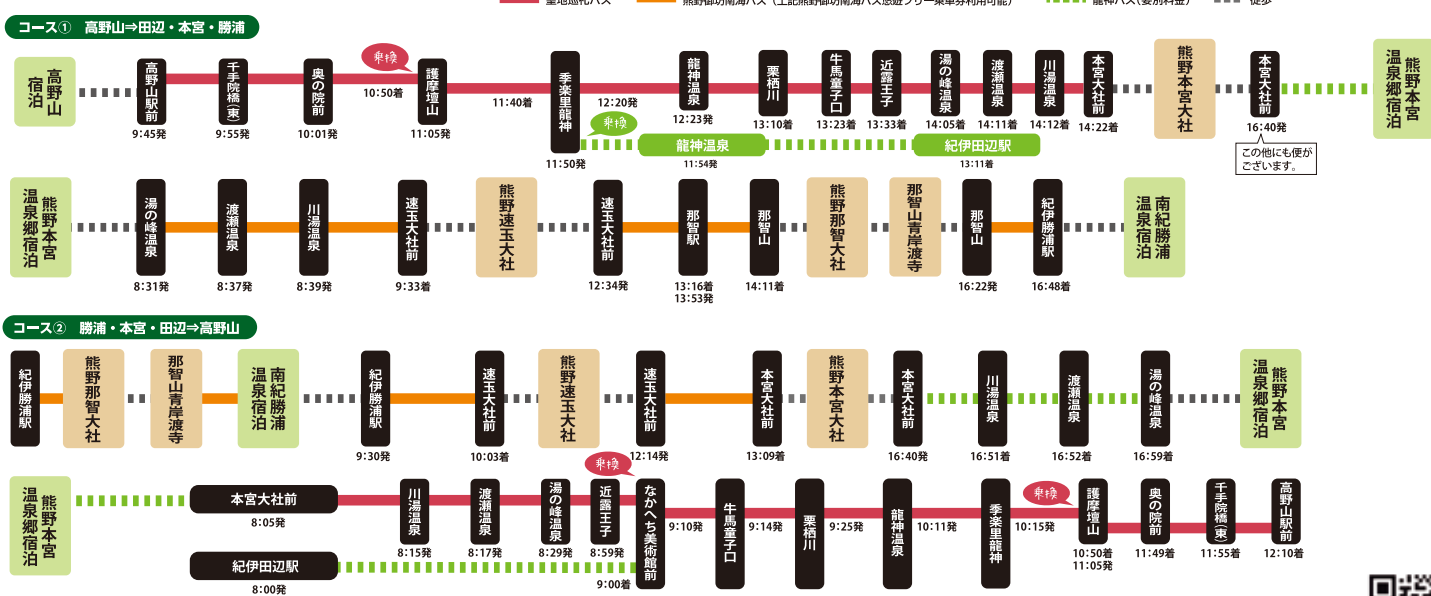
聖地巡礼バス　熊野御坊南海バス（上記熊野御坊南海バス区間フリー乗車券利用可能）　龍神バス（要別料金）　徒歩

コース①　高野山⇒田辺・本宮・勝浦

高野山宿泊　高野山駅前 9:45発　千手院橋(東) 9:55発　奥の院前 10:01発　乗換 10:50着　護摩壇山 11:05発　11:40着　季楽里龍神 11:50発　12:20発　乗換　龍神温泉 12:23発　龍神温泉 11:54発　栗栖川 13:10着　牛馬童子口 13:23着　近露王子 13:33着　湯の峰温泉 14:05着　渡瀬温泉 14:11着　川湯温泉 14:12着　本宮大社前 14:22着　紀伊田辺駅 13:11着　熊野本宮大社　本宮大社前 16:40発　この他にも便がございます。　熊野本宮温泉郷宿泊

熊野本宮温泉郷宿泊　湯の峰温泉 8:31発　渡瀬温泉 8:37発　川湯温泉 8:39発　速玉大社前 9:33着　熊野速玉大社　速玉大社前 12:34発　那智駅 13:16着 13:53発　那智山 14:11着　熊野那智大社　那智山青岸渡寺　那智山 16:22発　紀伊勝浦駅 16:48着　南紀勝浦温泉宿泊

コース②　勝浦・本宮・田辺⇒高野山

紀伊勝浦駅　熊野那智大社　那智山青岸渡寺　南紀勝浦温泉宿泊　紀伊勝浦駅 9:30発　速玉大社前 10:03着　熊野速玉大社　速玉大社前 12:14発　本宮大社前 13:09着　熊野本宮大社　本宮大社前 16:40発　川湯温泉 16:51着　渡瀬温泉 16:52着　湯の峰温泉 16:59着　熊野本宮温泉郷宿泊

熊野本宮温泉郷宿泊　本宮大社前 8:05発　紀伊田辺駅 8:00発　川湯温泉 8:15発　渡瀬温泉 8:17発　湯の峰温泉 8:29発　乗換　近露王子 8:59発　なかへち美術館前 9:00着　9:10発　牛馬童子口 9:14発　栗栖川 9:25発　龍神温泉 10:11発　季楽里龍神 10:15発　乗換　護摩壇山 10:50着 11:05発　奥の院前 11:49着　千手院橋(東) 11:55着　高野山駅前 12:10着